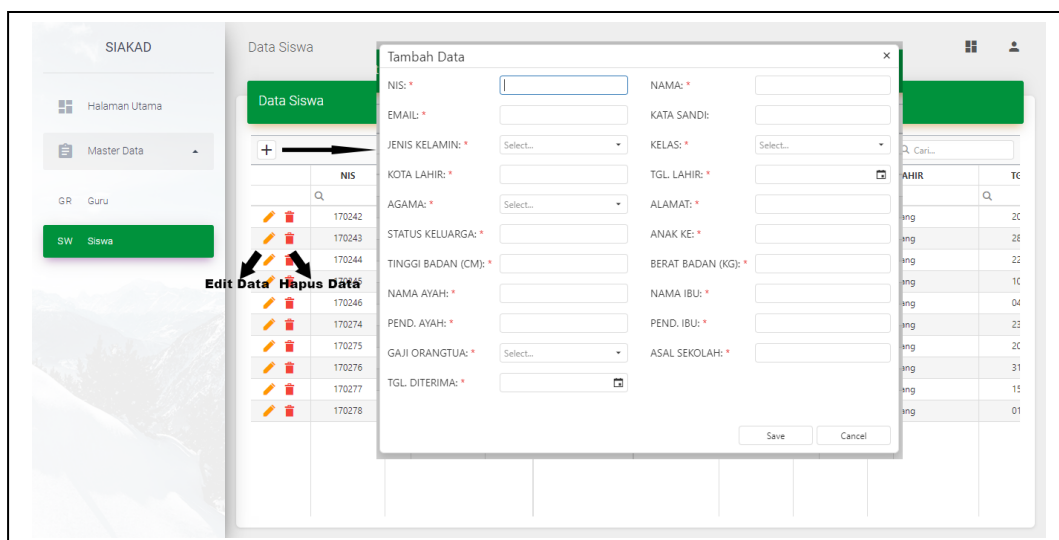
SIAKAD

Halaman Utama

Master Data

GR Guru

SW Siswa

Data Siswa

Data Siswa

+

NIS

170242
170243
170244
170245
170246
170274
170275
170276
170277
170278

Edit Data Hapus Data

Tambah Data ×

NIS: *
NAMA: *
EMAIL: *
KATA SANDI:
JENIS KELAMIN: * Select...
KELAS: * Select...
KOTA LAHIR: *
TGL. LAHIR: *
AGAMA: * Select...
ALAMAT: *
STATUS KELUARGA: *
ANAK KE: *
TINGGI BADAN (CM): *
BERAT BADAN (KG): *
NAMA AYAH: *
NAMA IBU: *
PEND. AYAH: *
PEND. IBU: *
GAJI ORANGTUA: * Select...
ASAL SEKOLAH: *
TGL. DITERIMA: *

Save Cancel

Cari...

AHIR

TG

ang 20
ang 28
ang 22
ang 10
ang 04
ang 23
ang 20
ang 31
ang 15
ang 01